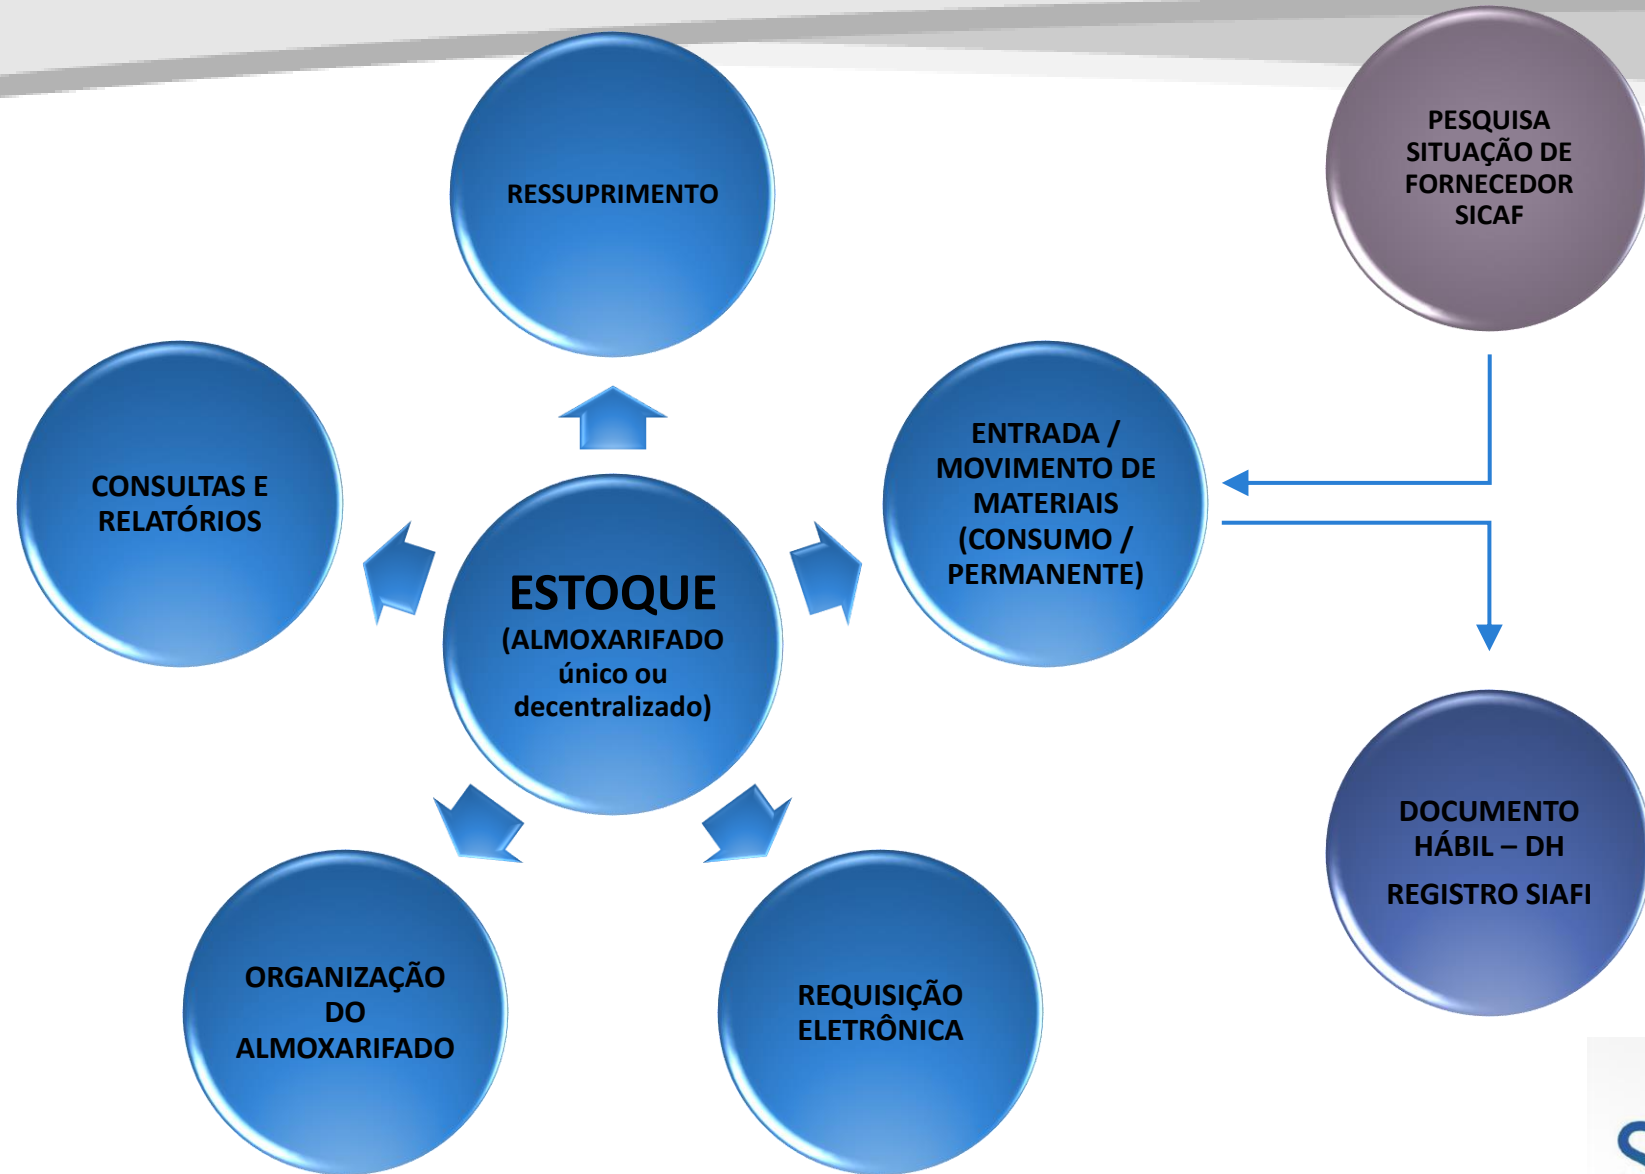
RESSUPRIMENTO

PESQUISA SITUAÇÃO DE FORNECEDOR SICAF

CONSULTAS E RELATÓRIOS

ESTOQUE
(ALMOXARIFADO único ou decentralizado)

ENTRADA / MOVIMENTO DE MATERIAIS (CONSUMO / PERMANENTE)

DOCUMENTO HÁBIL – DH
REGISTRO SIAFI

ORGANIZAÇÃO DO ALMOXARIFADO

REQUISIÇÃO ELETRÔNICA